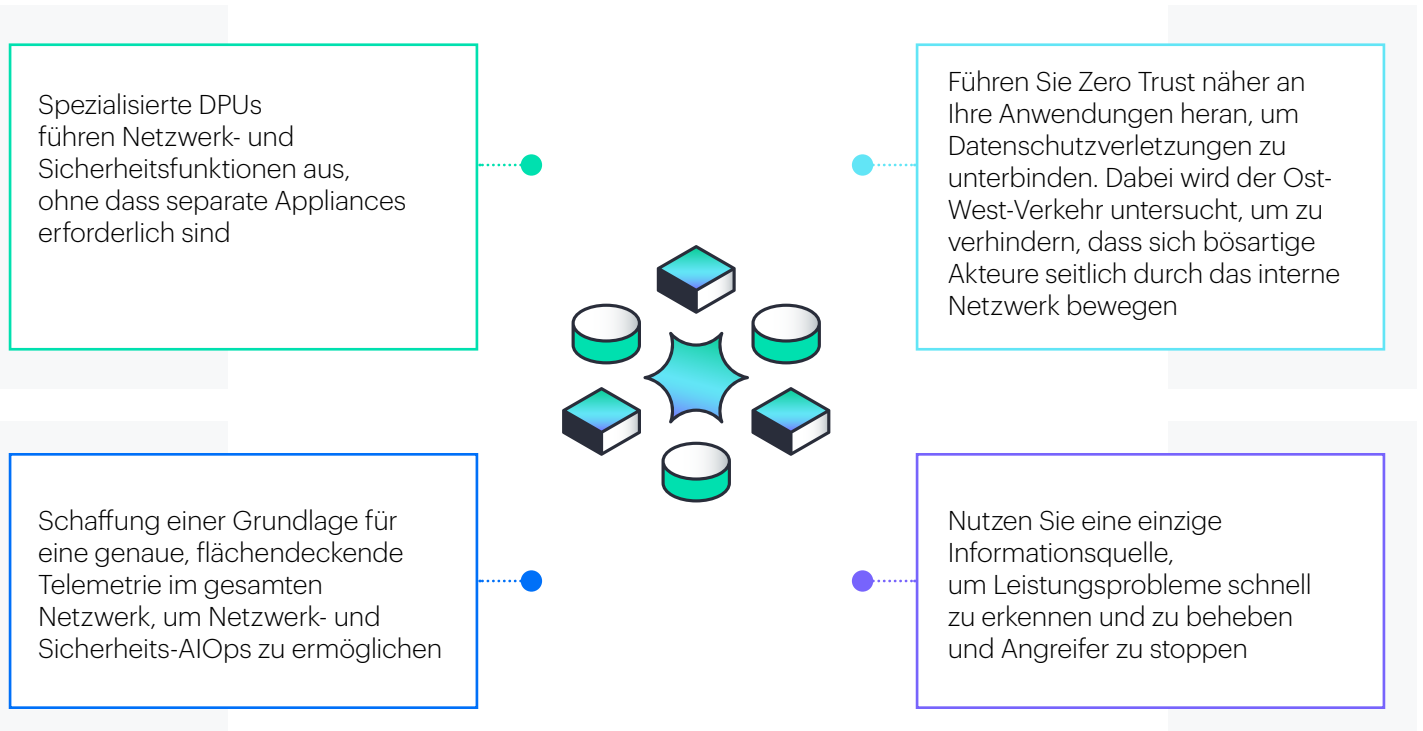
Spezialisierte DPUs führen Netzwerk- und Sicherheitsfunktionen aus, ohne dass separate Appliances erforderlich sind

Führen Sie Zero Trust näher an Ihre Anwendungen heran, um Datenschutzverletzungen zu unterbinden. Dabei wird der Ost-West-Verkehr untersucht, um zu verhindern, dass sich bösartige Akteure seitlich durch das interne Netzwerk bewegen

Schaffung einer Grundlage für eine genaue, flächendeckende Telemetrie im gesamten Netzwerk, um Netzwerk- und Sicherheits-AIOps zu ermöglichen

Nutzen Sie eine einzige Informationsquelle, um Leistungsprobleme schnell zu erkennen und zu beheben und Angreifer zu stoppen